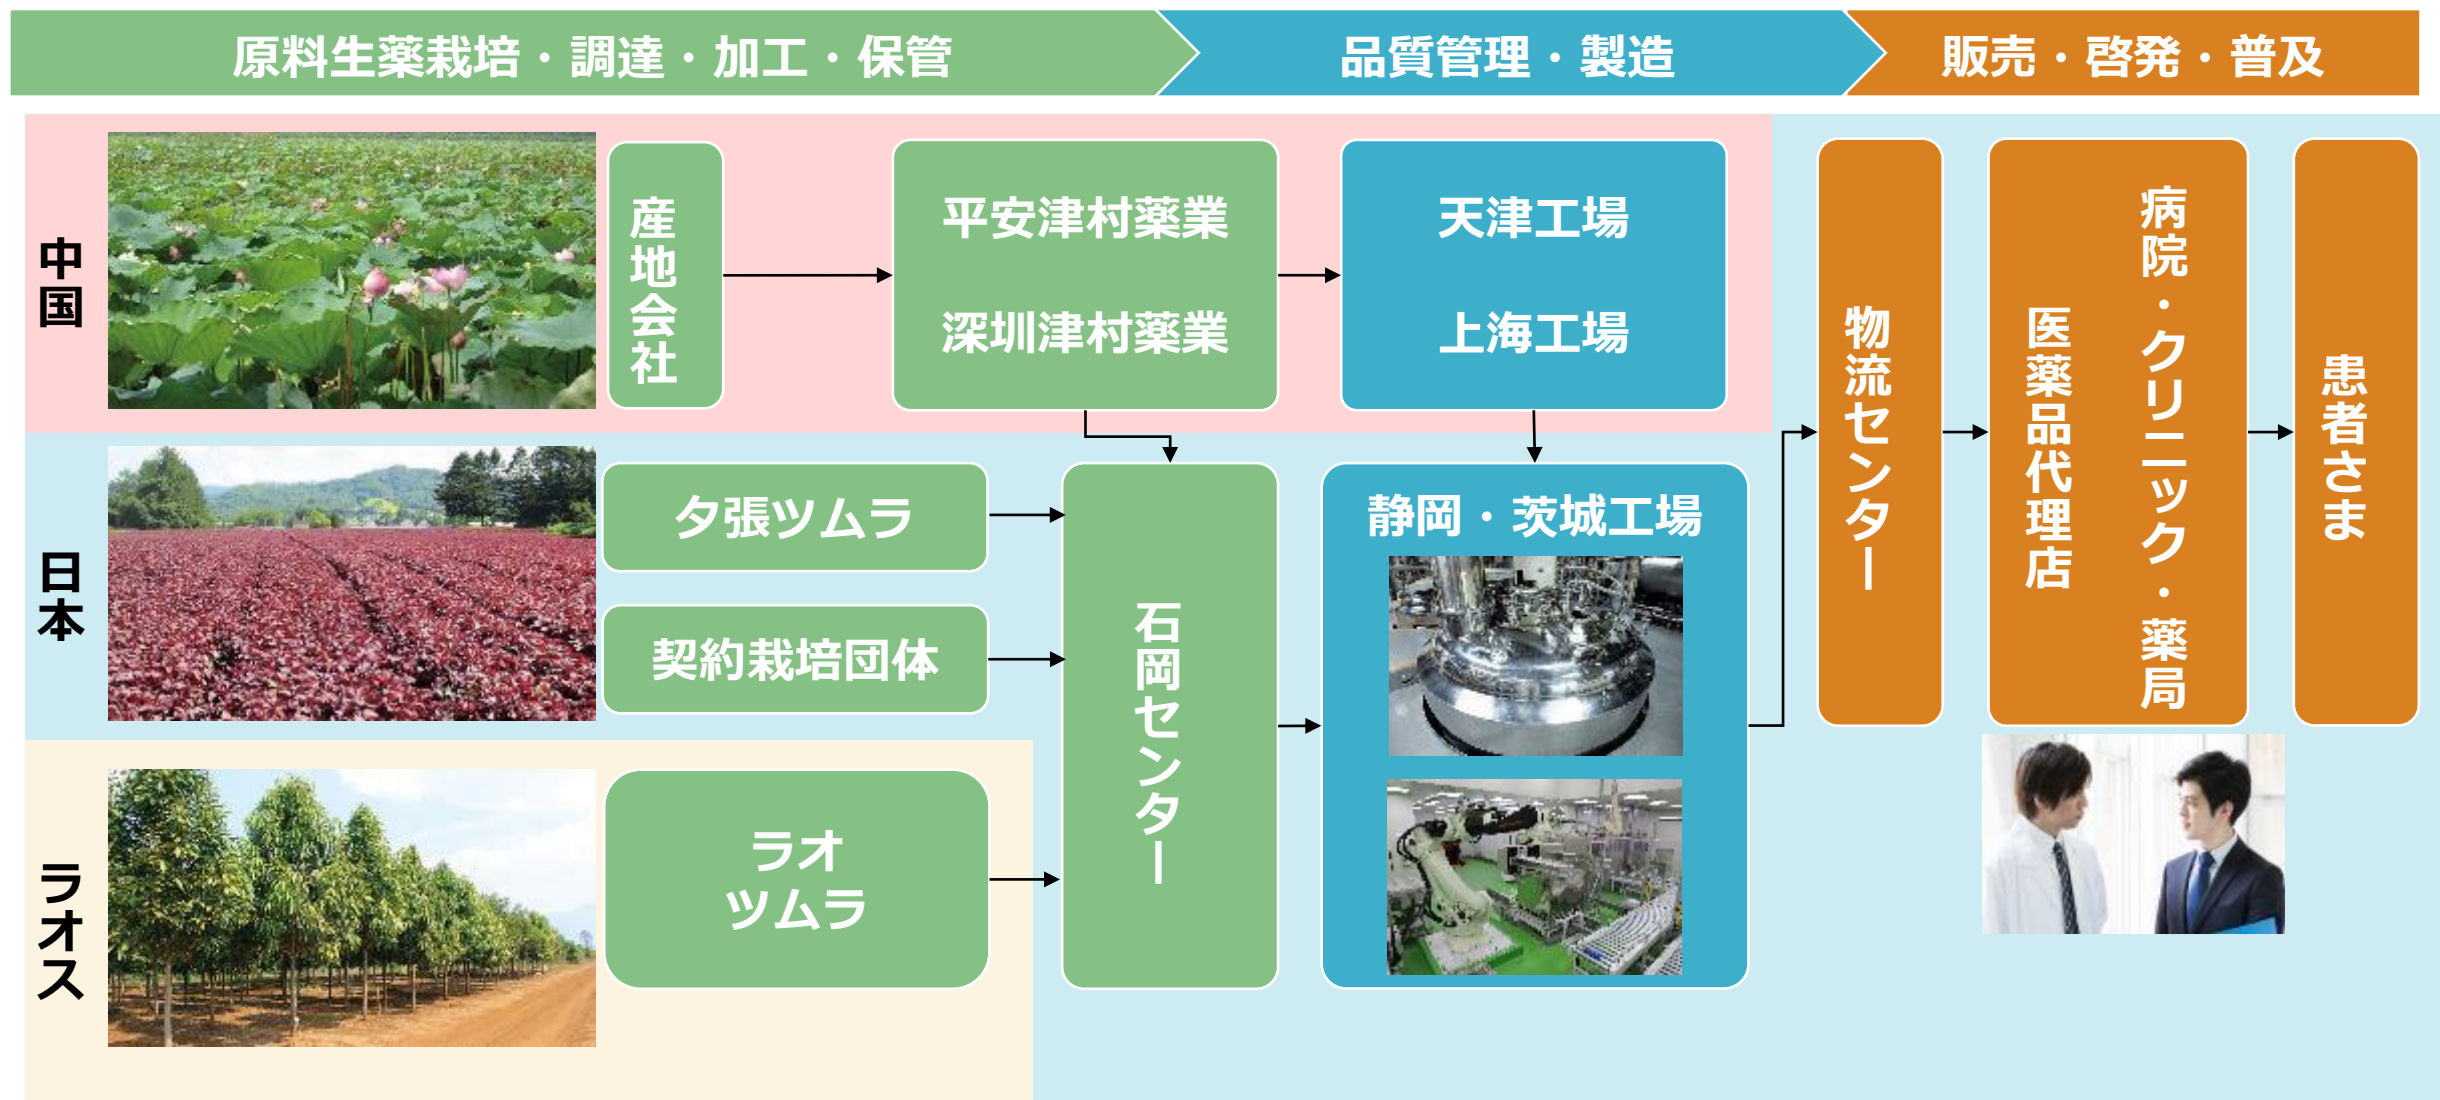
原料生薬栽培・調達・加工・保管

品質管理・製造

販売・啓発・普及

中国

産地会社

平安津村薬業

深圳津村薬業

天津工場

上海工場

日本

夕張ツムラ

契約栽培団体

石岡センター

静岡・茨城工場

ラオス

ラオツムラ

物流センター

医薬品代理店

病院・クリニック・薬局

患者さま